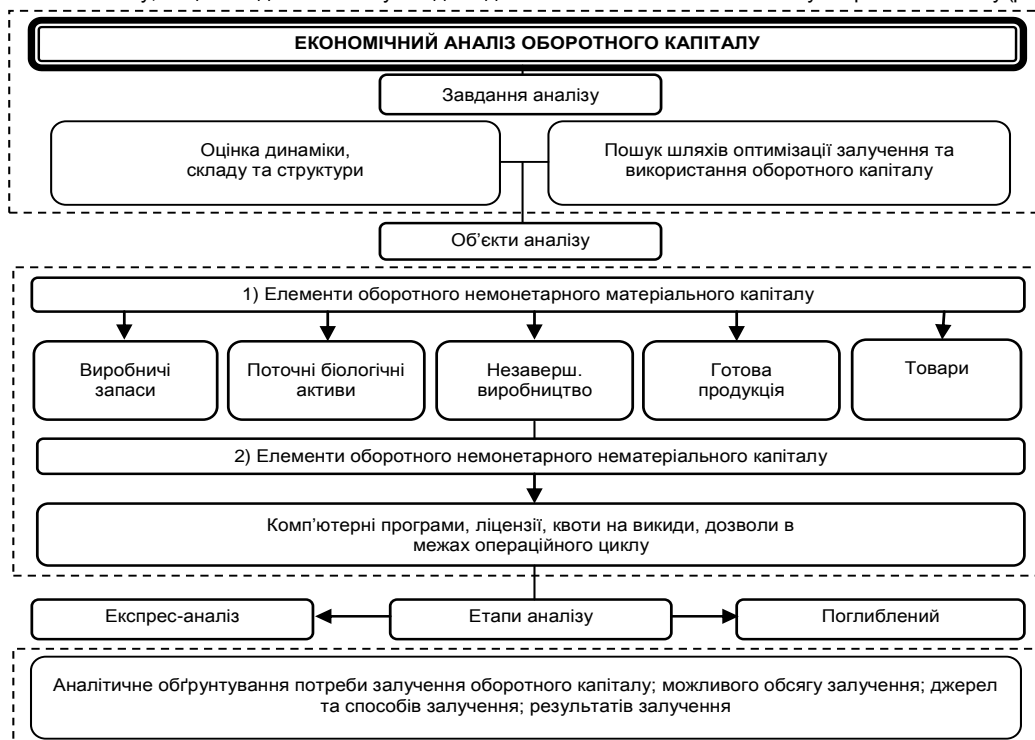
ЕКОНОМІЧНИЙ АНАЛІЗ ОБОРОТНОГО КАПІТАЛУ

Завдання аналізу

Оцінка динаміки, складу та структури

Пошук шляхів оптимізації залучення та використання оборотного капіталу

Об'єкти аналізу

1) Елементи оборотного немонетарного матеріального капіталу

Виробничі запаси

Поточні біологічні активи

Незаверш. виробництво

Готова продукція

Товари

2) Елементи оборотного немонетарного нематеріального капіталу

Комп'ютерні програми, ліцензії, квоти на викиди, дозволи в межах операційного циклу

Експрес-аналіз

Етапи аналізу

Поглиблений

Аналітичне обґрунтування потреби залучення оборотного капіталу; можливого обсягу залучення; джерел та способів залучення; результатів залучення